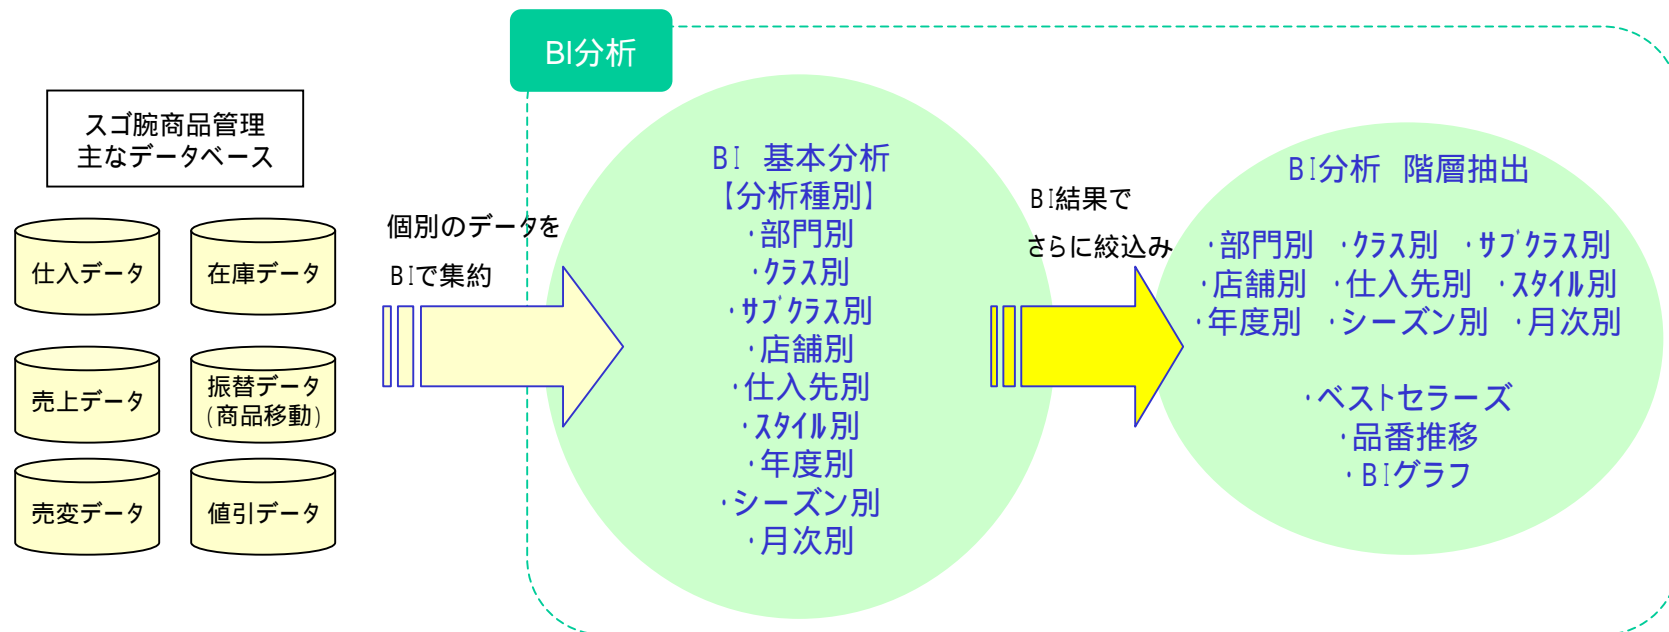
BI分析

スゴ腕商品管理
主なデータベース

仕入データ

在庫データ

売上データ

振替データ
（商品移動）

売変データ

値引データ

個別のデータを

BIで集約

BI 基本分析
【分析種別】
・部門別
・クラス別
・サブクラス別
・店舗別
・仕入先別
・スタイル別
・年度別
・シーズン別
・月次別

BI結果で

さらに絞込み

BI分析 階層抽出

・部門別 ・クラス別 ・サブクラス別
・店舗別 ・仕入先別 ・スタイル別
・年度別 ・シーズン別 ・月次別

・ベストセラーズ
・品番推移
・BIグラフ